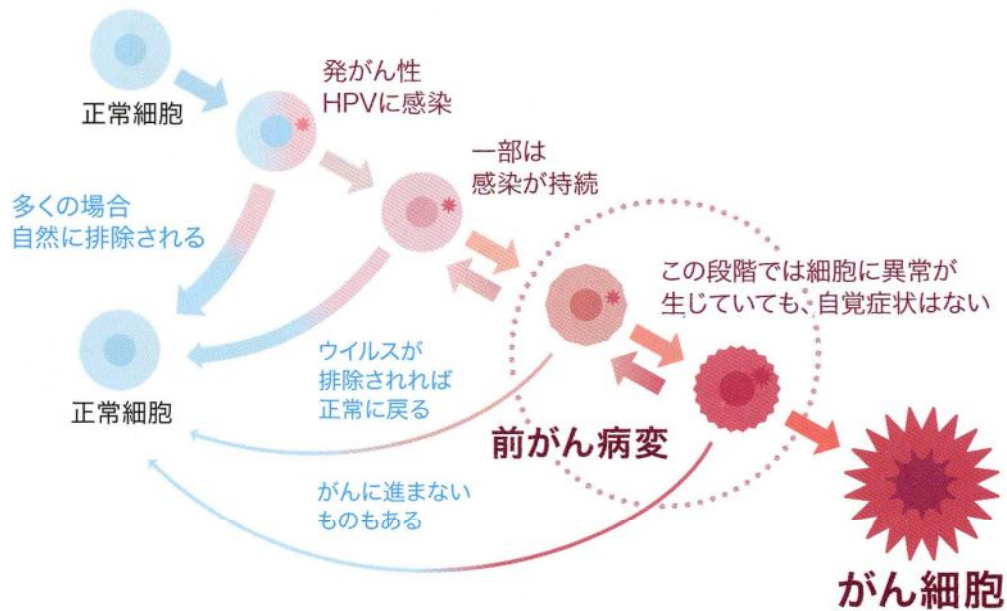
正常細胞

発がん性
HPVに感染

一部は
感染が持続

多くの場合
自然に排除される

この段階では細胞に異常が
生じていても、自覚症状はない

正常細胞

ウイルスが
排除されれば
正常に戻る

前がん病変

がんに進まない
ものもある

がん細胞